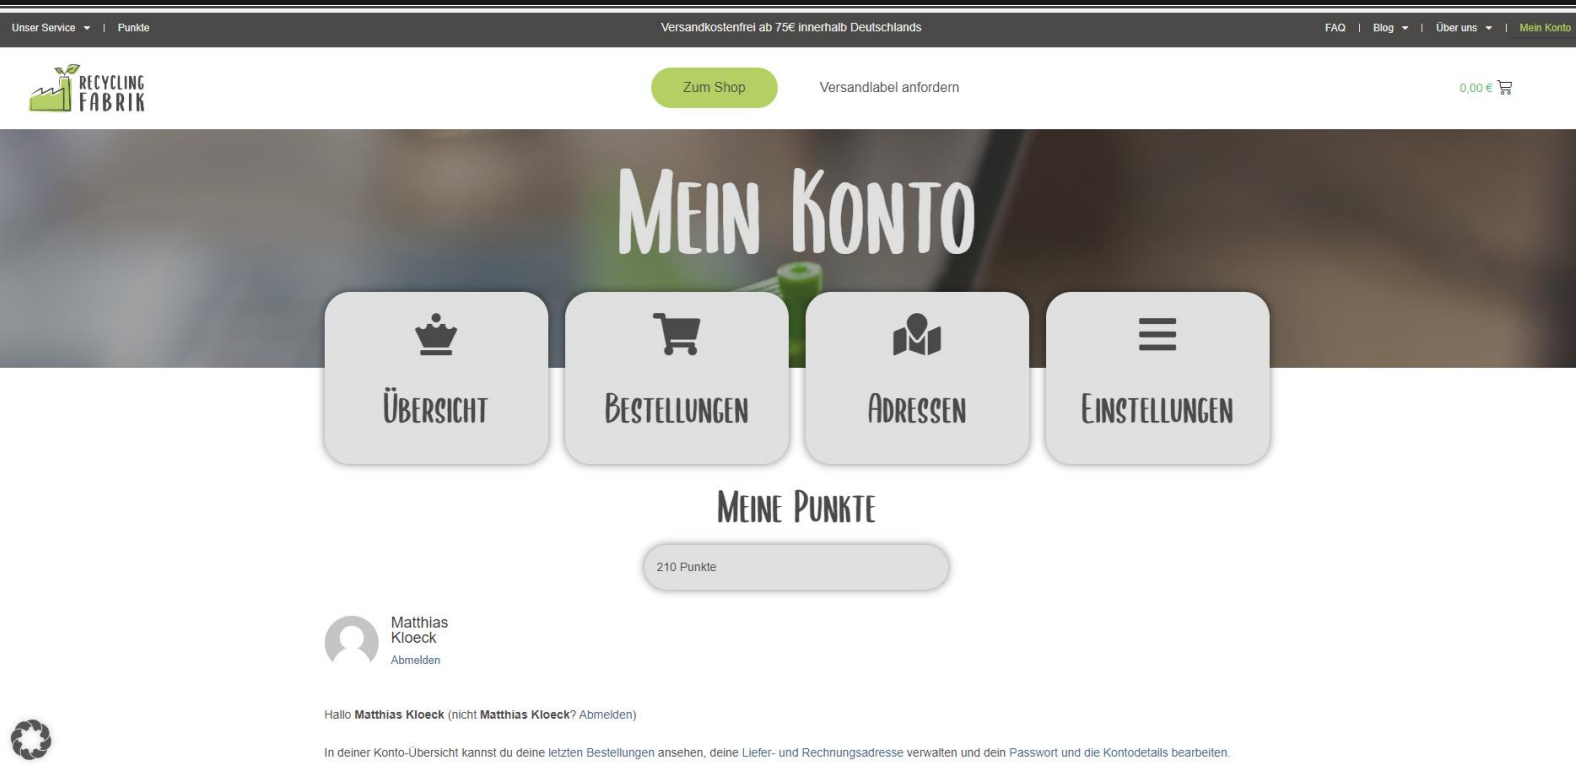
Unser Service | Punkte

Versandkostenfrei ab 75€ innerhalb Deutschlands

FAQ | Blog | Über uns | Mein Konto

RECYCLING FABRIK

Zum Shop

Versandlabel anfordern

0,00 €

MEIN KONTO

ÜBERSICHT

BESTELLUNGEN

ADRESSEN

EINSTELLUNGEN

MEINE PUNKTE

210 Punkte

Matthias Kloeck
Abmelden

Hallo **Matthias Kloeck** (nicht **Matthias Kloeck**? Abmelden)

In deiner Konto-Übersicht kannst du deine letzten Bestellungen ansehen, deine Liefer- und Rechnungsadresse verwalten und dein Passwort und die Kontodetails bearbeiten.